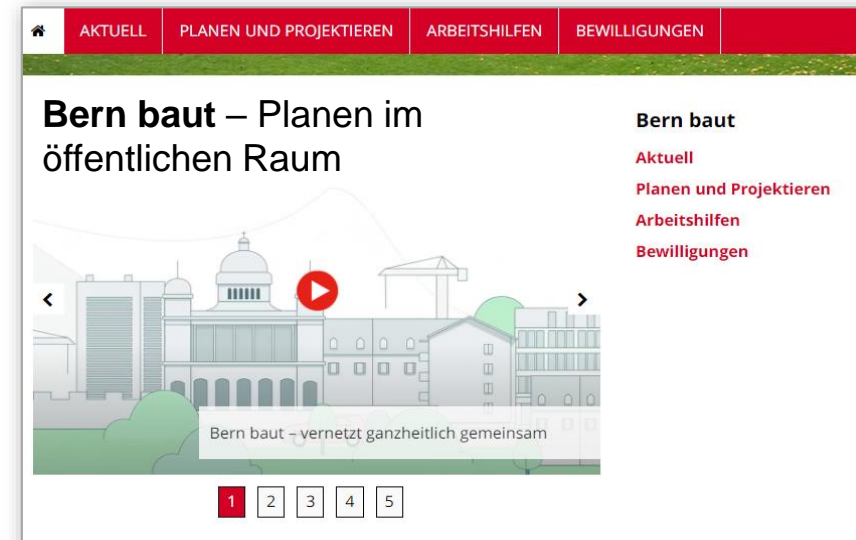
AKTUELL PLANEN UND PROJEKTIEREN ARBEITSHILFEN BEWILLIGUNGEN

**Bern baut** – Planen im öffentlichen Raum

Bern baut
Aktuell
Planen und Projektieren
Arbeitshilfen
Bewilligungen

Bern baut – vernetzt ganzheitlich gemeinsam

1 2 3 4 5